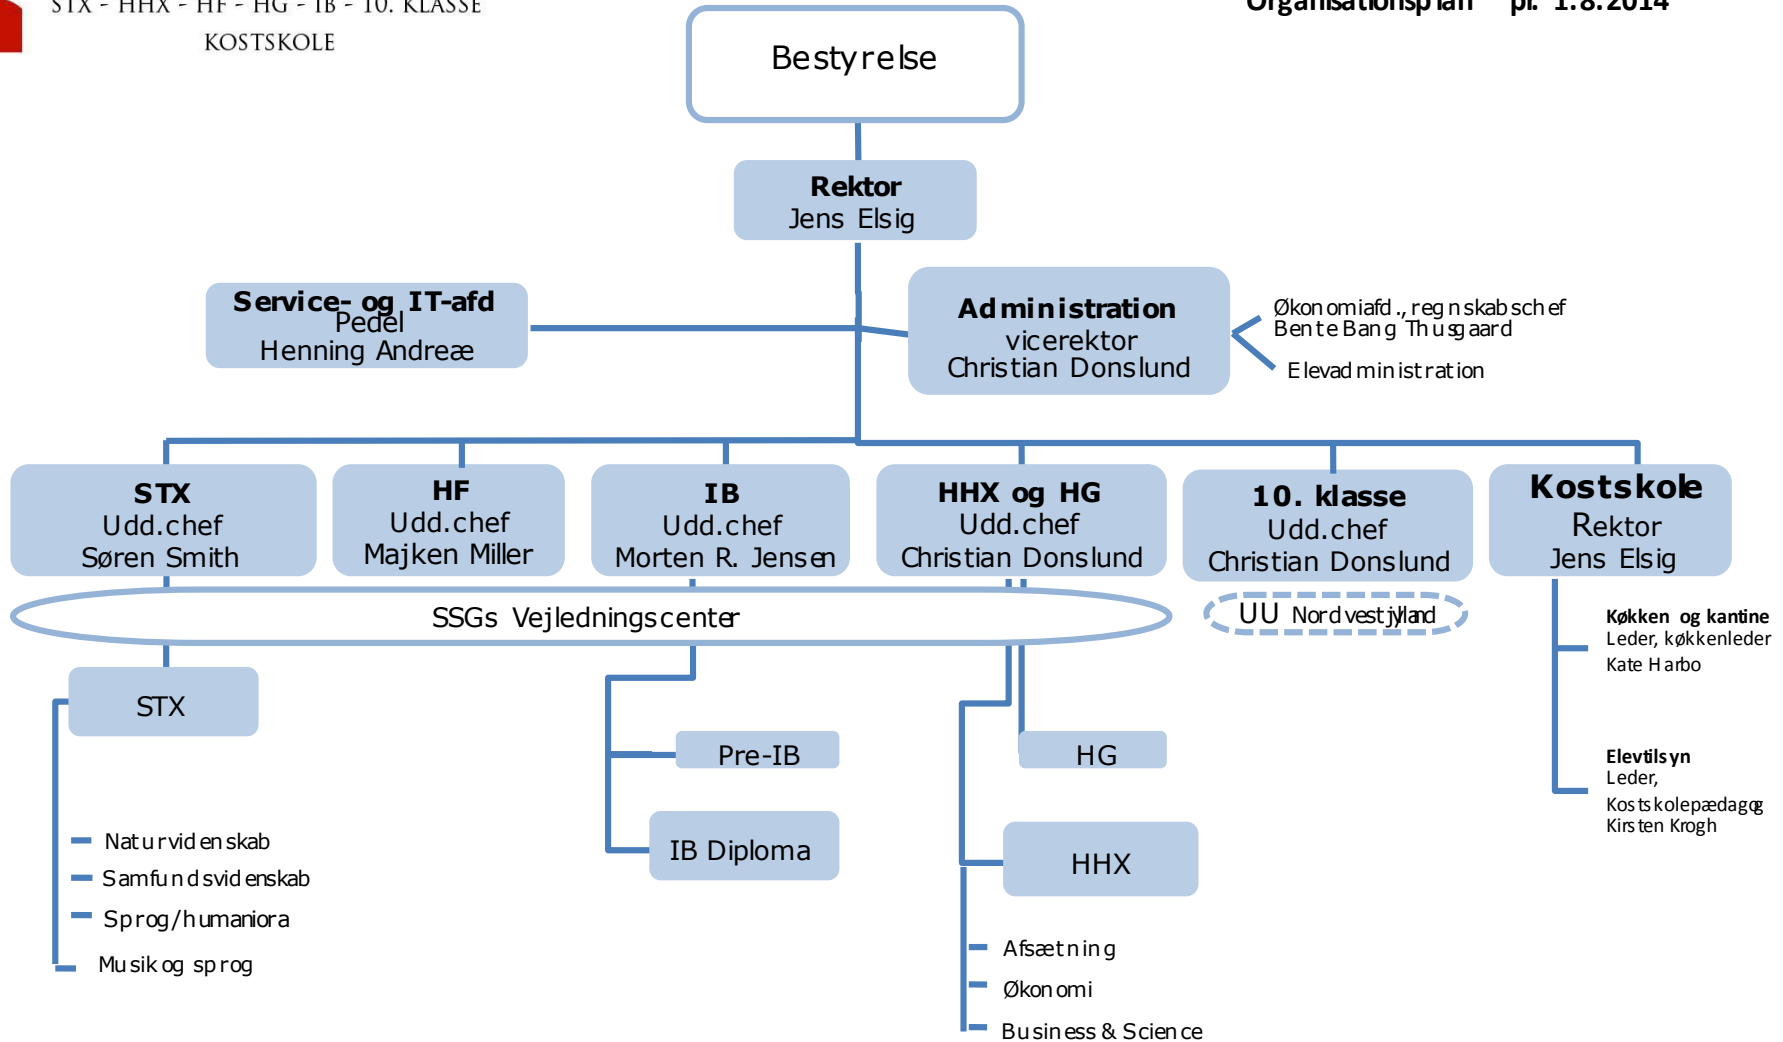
STX - HHX - HF - HG - IB - 10. KLASSE
KOSTSKOLE

Organisationsplan pr. 1.8.2014

Bestyrelse

Rektor
Jens Elsig

Service- og IT-afd
Pedel
Henning Andreæ

Administration
vicerektor
Christian Donslund

Økonomiafd., regnskabschef
Bente Bang Thusgaard

Elevadministration

STX
Udd.chef
Søren Smith

HF
Udd.chef
Majken Miller

IB
Udd.chef
Morten R. Jensen

HHX og HG
Udd.chef
Christian Donslund

10. klasse
Udd.chef
Christian Donslund

Kostskole
Rektor
Jens Elsig

SSGs Vejledningscenter

UU Nordvestjylland

STX

Naturvidenskab
Samfundsvidenskab
Sprog/humaniora
Musik og sprog

Pre-IB

IB Diploma

HG

HHX

Afsætning
Økonomi
Business & Science

Køkken og kantine
Leder, køkkenleder
Kate Harbo

Elevtilsyn
Leder,
Kostskolepædagog
Kirsten Krogh